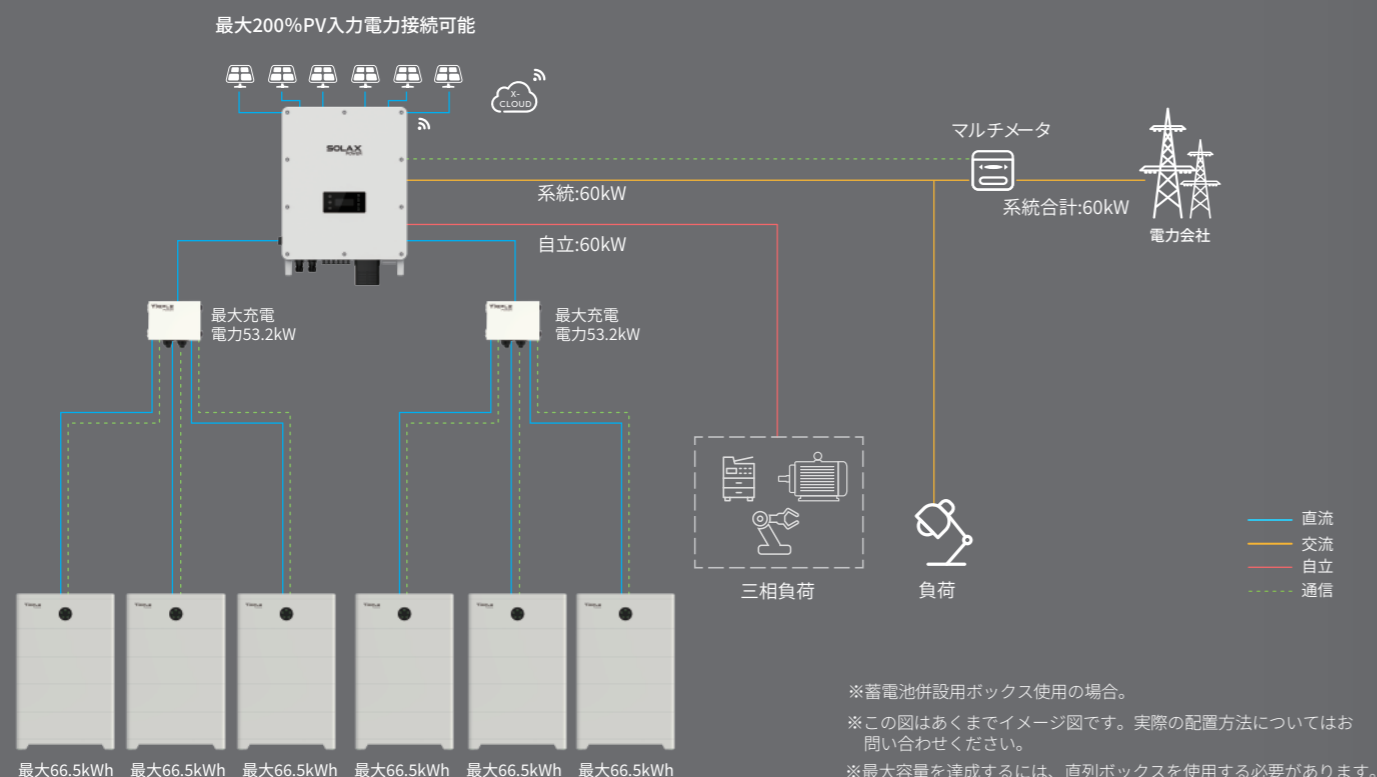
最大200%PV入力電力接続可能

X-CLOUD

SOLAX

マルチメータ

系統:60kW

系統合計:60kW

電力会社

自立:60kW

最大充電
電力53.2kW

最大充電
電力53.2kW

三相負荷

負荷

直流
交流
自立
通信

※蓄電池併設用ボックス使用の場合。

※この図はあくまでイメージ図です。実際の配置方法についてはお問い合わせください。

※最大容量を達成するには、直列ボックスを使用する必要があります。

最大66.5kWh 最大66.5kWh 最大66.5kWh 最大66.5kWh 最大66.5kWh 最大66.5kWh